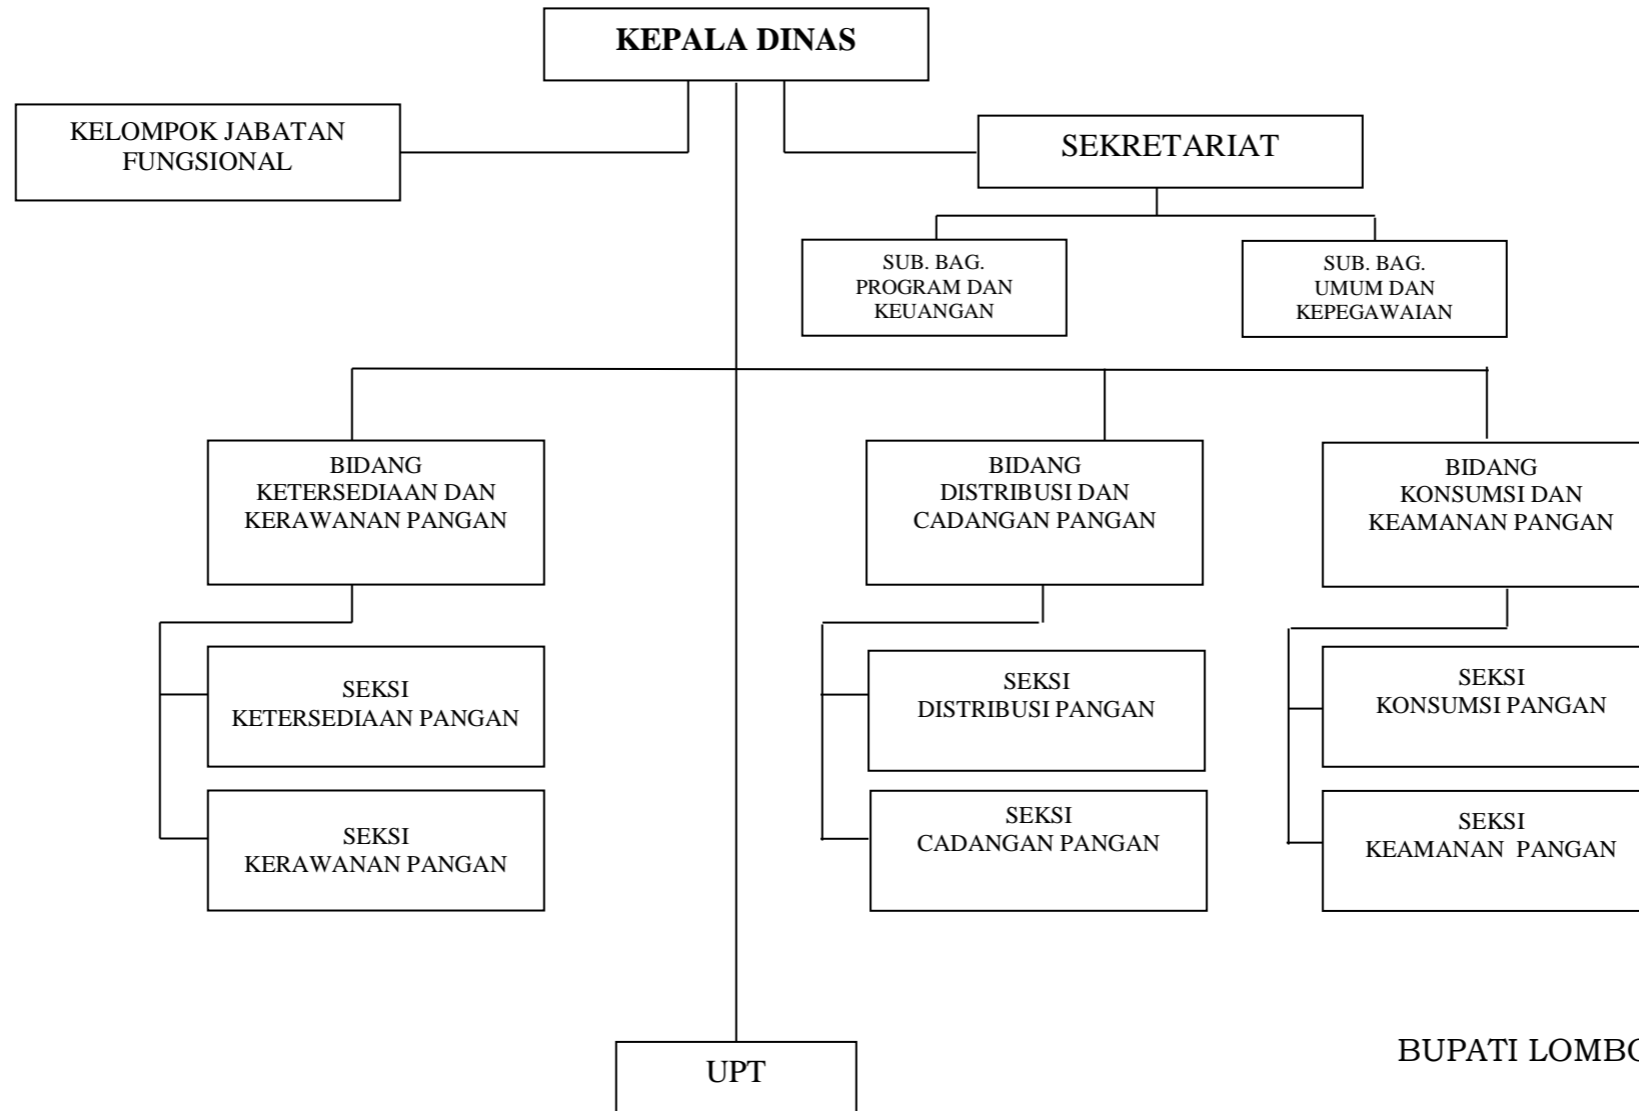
KEPALA DINAS

KELOMPOK JABATAN FUNGSIONAL

SEKRETARIAT

SUB. BAG. PROGRAM DAN KEUANGAN

SUB. BAG. UMUM DAN KEPEGAWAIAN

BIDANG KETERSEDIAAN DAN KERAWANAN PANGAN

SEKSI KETERSEDIAAN PANGAN

SEKSI KERAWANAN PANGAN

BIDANG DISTRIBUSI DAN CADANGAN PANGAN

SEKSI DISTRIBUSI PANGAN

SEKSI CADANGAN PANGAN

BIDANG KONSUMSI DAN KEAMANAN PANGAN

SEKSI KONSUMSI PANGAN

SEKSI KEAMANAN PANGAN

UPT

BUPATI LOMB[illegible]